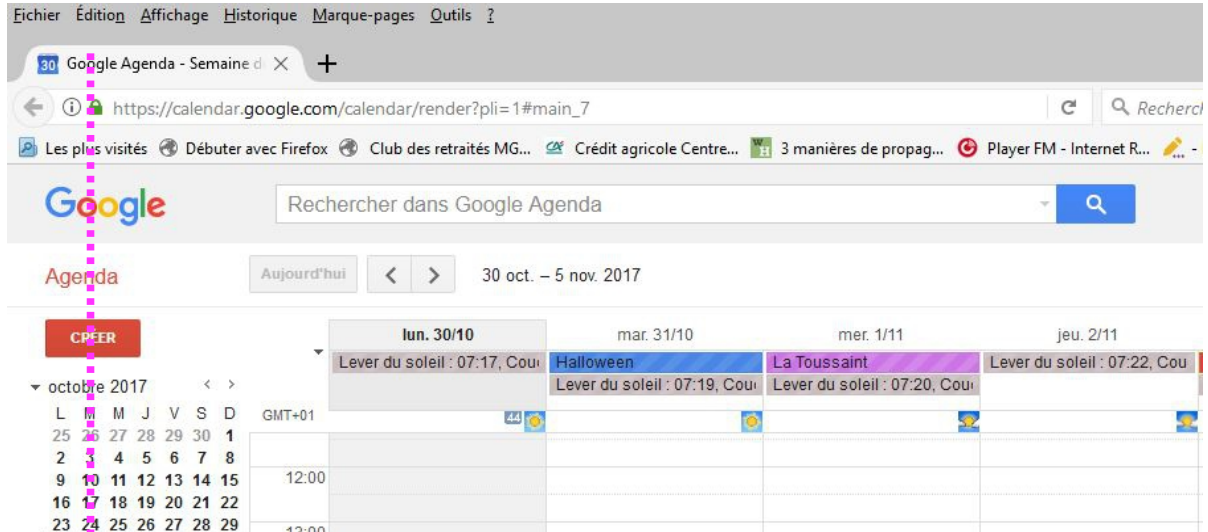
Fichier Édition Affichage Historique Marque-pages Outils ?

30 Google Agenda - Semaine d ✕ +

https://calendar.google.com/calendar/render?pli=1#main_7

Recherch

Les plus visités Débuter avec Firefox Club des retraités MG... Crédit agricole Centre... 3 manières de propag... Player FM - Internet R...

Google

Rechercher dans Google Agenda

Agenda

Aujourd'hui < > 30 oct. – 5 nov. 2017

CRÉER

octobre 2017

| L | M | M | J | V | S | D |
|---|---|---|---|---|---|---|
| 25 | 26 | 27 | 28 | 29 | 30 | 1 |
| 2 | 3 | 4 | 5 | 6 | 7 | 8 |
| 9 | 10 | 11 | 12 | 13 | 14 | 15 |
| 16 | 17 | 18 | 19 | 20 | 21 | 22 |
| 23 | 24 | 25 | 26 | 27 | 28 | 29 |

lun. 30/10 mar. 31/10 mer. 1/11 jeu. 2/11

Lever du soleil : 07:17, Cou Halloween La Toussaint Lever du soleil : 07:22, Cou

Lever du soleil : 07:19, Cou Lever du soleil : 07:20, Cou

GMT+01 44

12:00

13:00